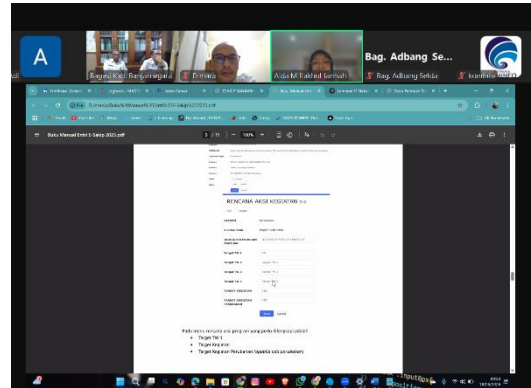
A

Bag. Adbang Se...

Bagian Kerjasama | Dinmis

Aida M Hakkul Jannah

Bag. Adbang Setda

Buku Manual Entri E-Sakip 2025.pdf

RENCANA AKSI KEGIATAN

Target TW 1

Target TW II

Target TW III

Target TW IV

Pada menu rencana aksi program yang perlu diinput adalah:

Target TW 1

Target Kegiatan

Target Kegiatan Perubahan (apabila ada perubahan)